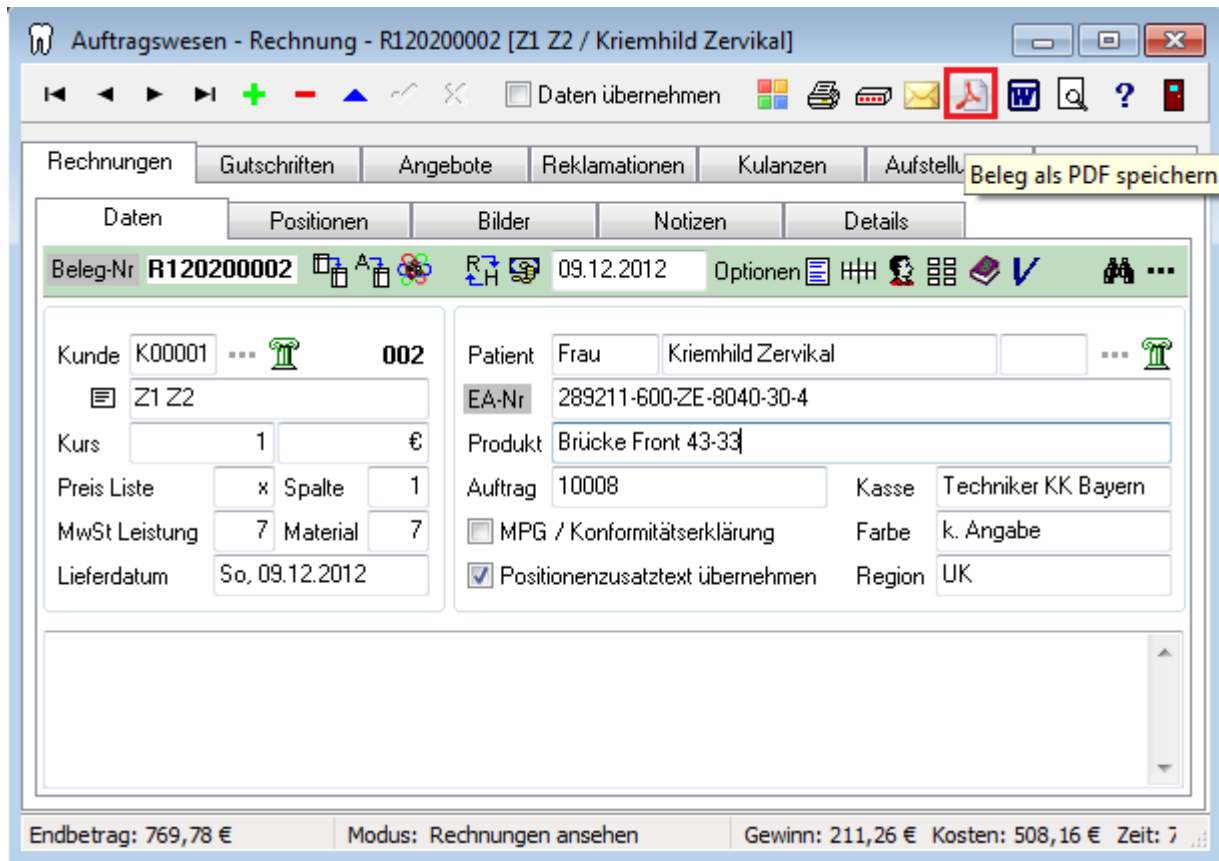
Auftragswesen - Rechnung - R120200002 [Z1 Z2 / Kriemhild Zervikal]

Daten übernehmen

Rechnungen | Gutschriften | Angebote | Reklamationen | Kulanzen | Aufstellu

Beleg als PDF speichern

Daten | Positionen | Bilder | Notizen | Details

Beleg-Nr R120200002

09.12.2012 Optionen

Kunde K00001 002

Z1 Z2

Kurs 1 €

Preis Liste x Spalte 1

MwSt Leistung 7 Material 7

Lieferdatum So, 09.12.2012

Patient Frau Kriemhild Zervikal

EA-Nr 289211-600-ZE-8040-30-4

Produkt Brücke Front 43-33

Auftrag 10008

Kasse Techniker KK Bayern

MPG / Konformitätserklärung

Farbe k. Angabe

Positionenzusatztext übernehmen

Region UK

Endbetrag: 769,78 € | Modus: Rechnungen ansehen | Gewinn: 211,26 € Kosten: 508,16 € Zeit: 7